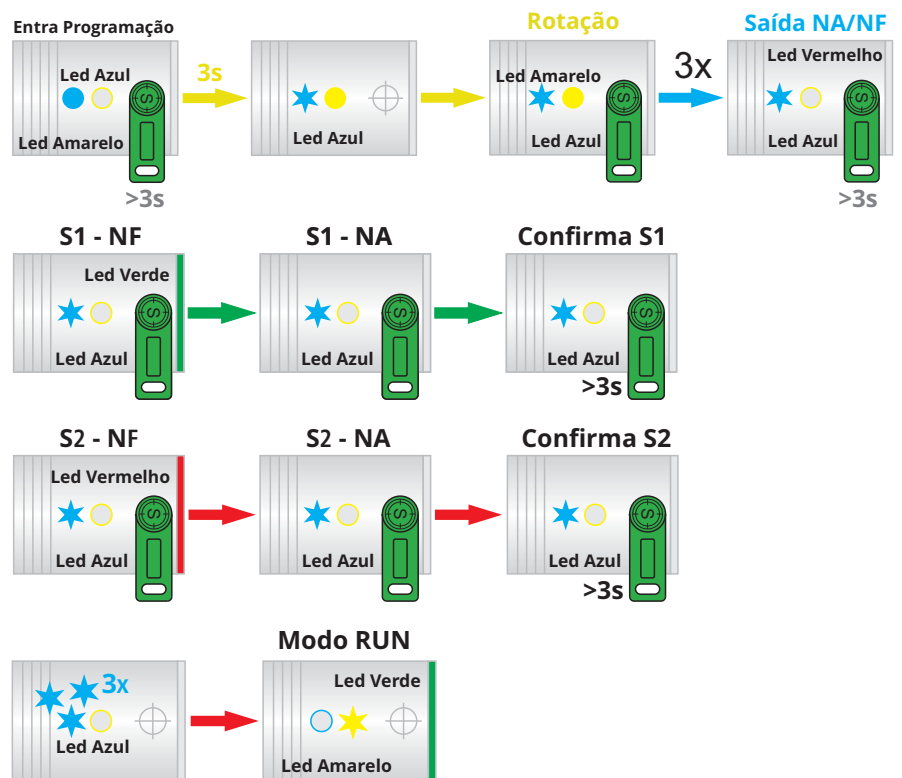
Entra Programação

Led Azul

Led Amarelo

>3s

3s

Led Azul

Rotação

Led Amarelo

Led Azul

3x

Saída NA/NF

Led Vermelho

Led Azul

>3s

S1 - NF

Led Verde

Led Azul

S1 - NA

Led Azul

Confirma S1

Led Azul

>3s

S2 - NF

Led Vermelho

Led Azul

S2 - NA

Led Azul

Confirma S2

Led Azul

>3s

3x

Led Azul

Modo RUN

Led Verde

Led Amarelo